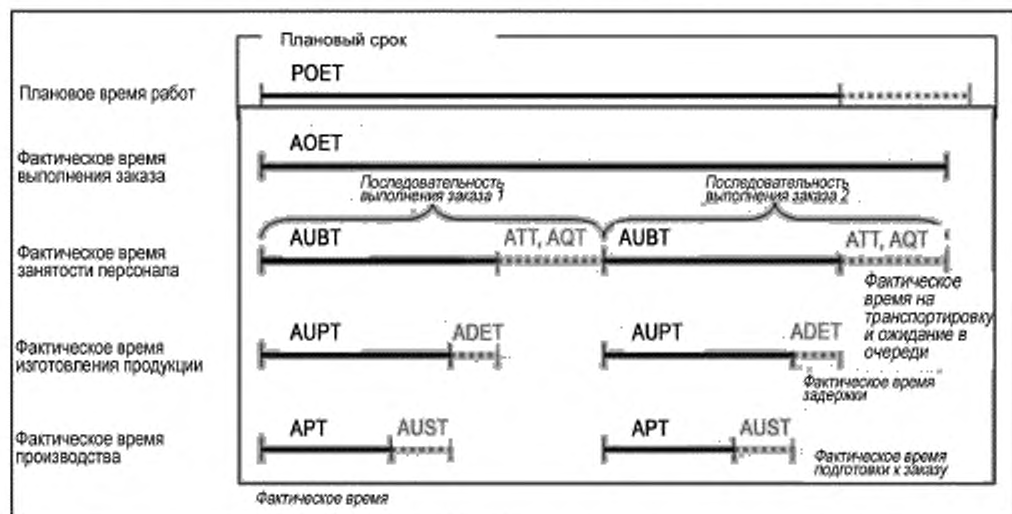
Плановый срок

Плановое время работ

POET

Фактическое время выполнения заказа

AOET

Последовательность выполнения заказа 1

Последовательность выполнения заказа 2

Фактическое время занятости персонала

AUBT

ATT, AQT

AUBT

ATT, AQT

Фактическое время на транспортировку и ожидание в очереди

Фактическое время изготовления продукции

AUPT

ADET

AUPT

ADET

Фактическое время задержки

Фактическое время производства

APT

AUST

APT

AUST

Фактическое время подготовки к заказу

Фактическое время